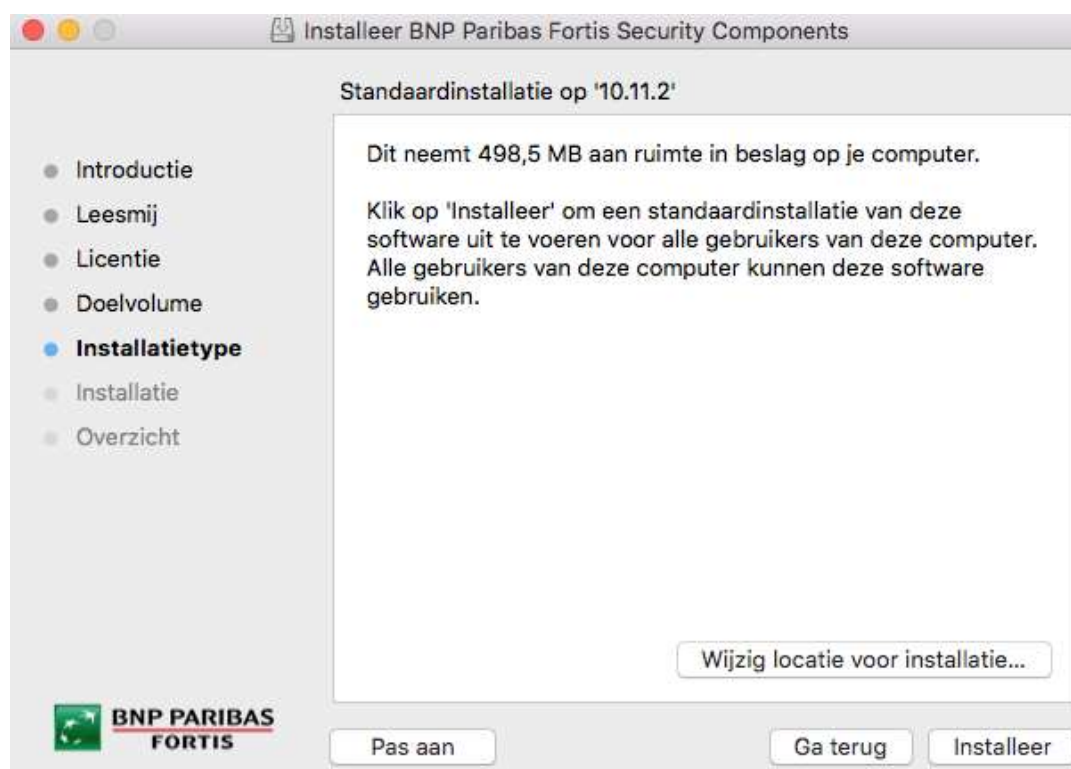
Installeer BNP Paribas Fortis Security Components

Standaardinstallatie op '10.11.2'

Introductie
Leesmij
Licentie
Doelvolume
Installatietype
Installatie
Overzicht

Dit neemt 498,5 MB aan ruimte in beslag op je computer.

Klik op 'Installeer' om een standaardinstallatie van deze software uit te voeren voor alle gebruikers van deze computer. Alle gebruikers van deze computer kunnen deze software gebruiken.

Wijzig locatie voor installatie...

BNP PARIBAS FORTIS

Pas aan

Ga terug

Installeer